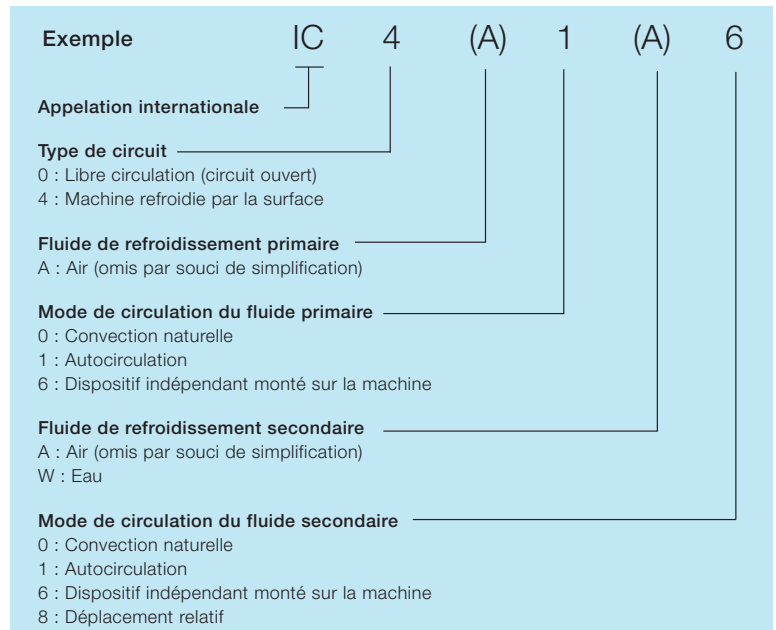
Exemple IC 4 (A) 1 (A) 6

Appelation internationale

Type de circuit
0 : Libre circulation (circuit ouvert)
4 : Machine refroidie par la surface

Fluide de refroidissement primaire
A : Air (omis par souci de simplification)

Mode de circulation du fluide primaire
0 : Convection naturelle
1 : Autocirculation
6 : Dispositif indépendant monté sur la machine

Fluide de refroidissement secondaire
A : Air (omis par souci de simplification)
W : Eau

Mode de circulation du fluide secondaire
0 : Convection naturelle
1 : Autocirculation
6 : Dispositif indépendant monté sur la machine
8 : Déplacement relatif